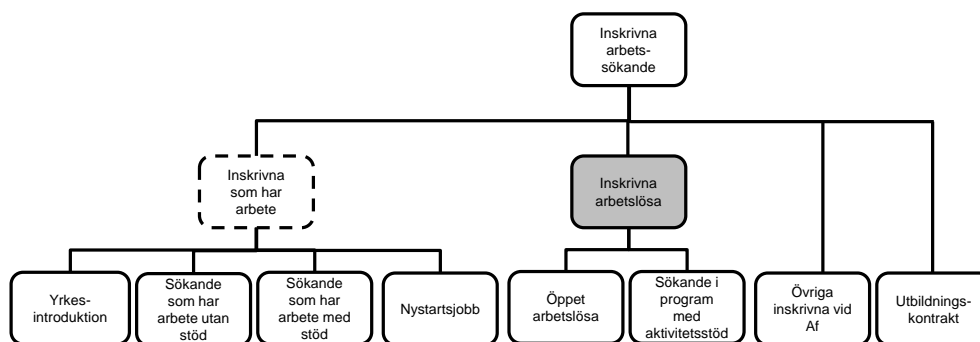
Inskrivna arbetssökande

Inskrivna som har arbete

Inskrivna arbetslösa

Yrkesintroduktion

Sökande som har arbete utan stöd

Sökande som har arbete med stöd

Nystartsjobb

Öppet arbetslösa

Sökande i program med aktivitetsstöd

Övriga inskrivna vid Af

Utbildningskontrakt